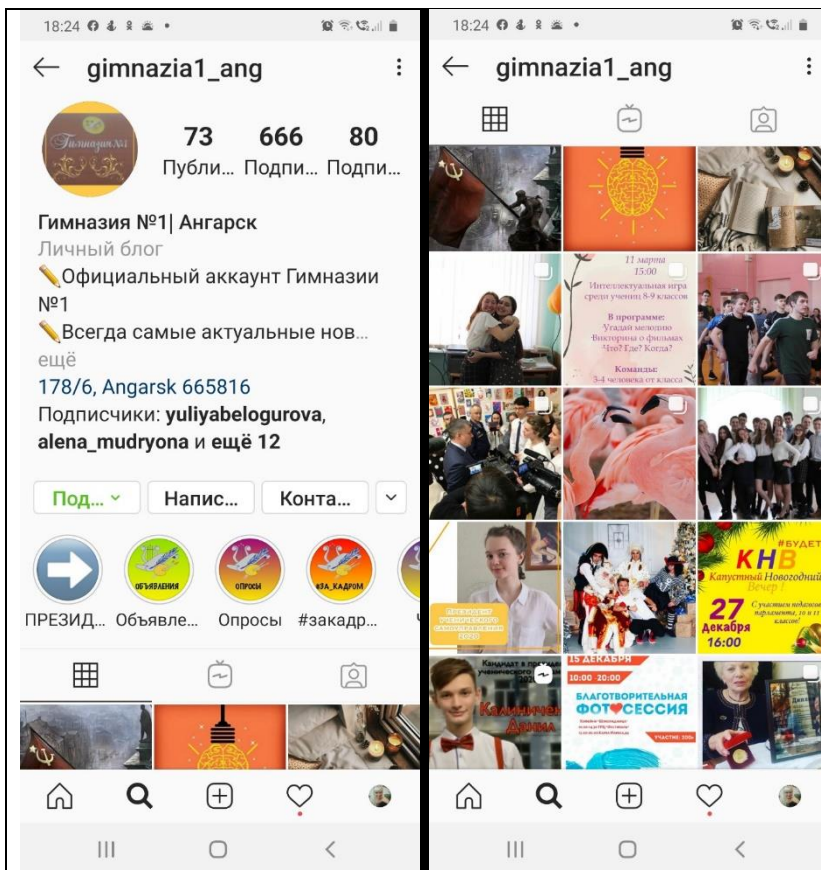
18:24

gimnazia1_ang

Гимназия №1

73 Публи... 666 Подпи... 80 Подпи...

Гимназия №1| Ангарск
Личный блог
✏️Официальный аккаунт Гимназии №1
✏️Всегда самые актуальные нов... ещё
178/6, Angarsk 665816
Подписчики: yuliyabelogurova, alena_mudryona и ещё 12

Под... Напис... Конта...

ОБЪЯВЛЕНИЯ ОПРОСЫ #ЗА_КАДРОМ

ПРЕЗИД... Объявле... Опросы #закадр...

18:24

gimnazia1_ang

11 марта 15:00
Интеллектуальная игра среди учеников 8-9 классов
В программе:
Угадай мелодию
Викторина о фильмах
Что? Где? Когда?
Команды:
3-4 человека от класса

#БУДЕТ
КНВ
Капустный Новогодний Вечер!
27 декабря 16:00
С участием педагогов, парламента, 10 и 11 классов!

Кандидат в президенты ученического самоуправления
Калиниченко Данил

15 ДЕКАБРЯ
10:00 - 20:00
БЛАГОТВОРИТЕЛЬНАЯ ФОТОСЕССИЯ
УЧАСТИЕ: 300₽